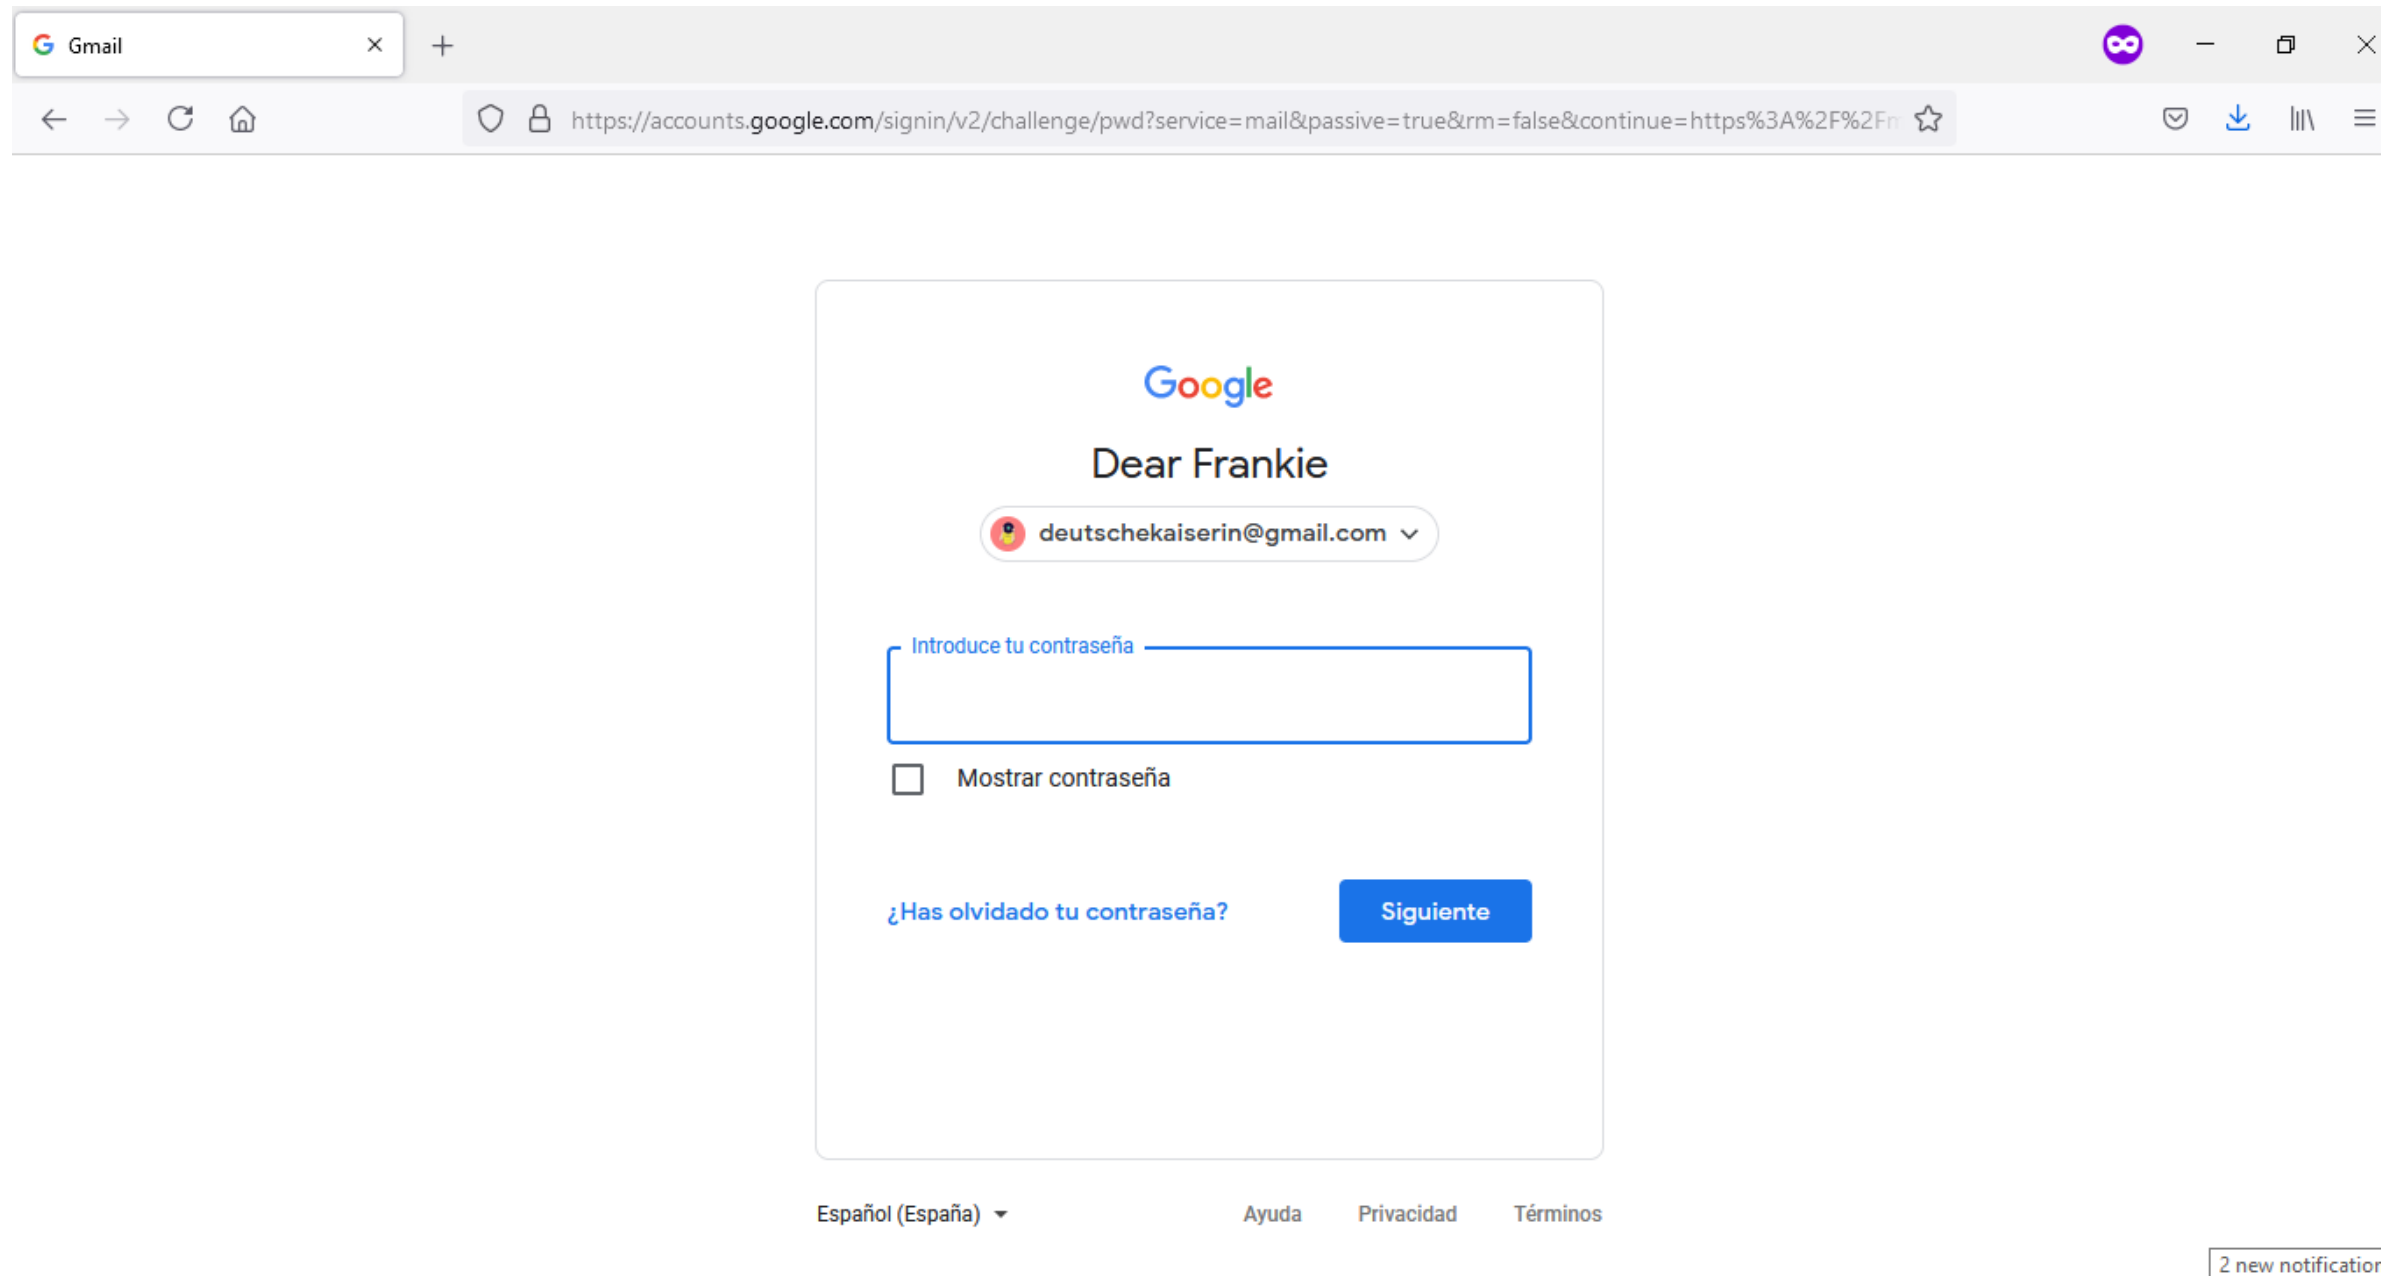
Gmail

https://accounts.google.com/signin/v2/challenge/pwd?service=mail&passive=true&rm=false&continue=https%3A%2F%2F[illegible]

Google

Dear Frankie

deutschekaiserin@gmail.com

Introduce tu contraseña

Mostrar contraseña

¿Has olvidado tu contraseña?

Siguiente

Español (España)

Ayuda

Privacidad

Términos

2 new notificatio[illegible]